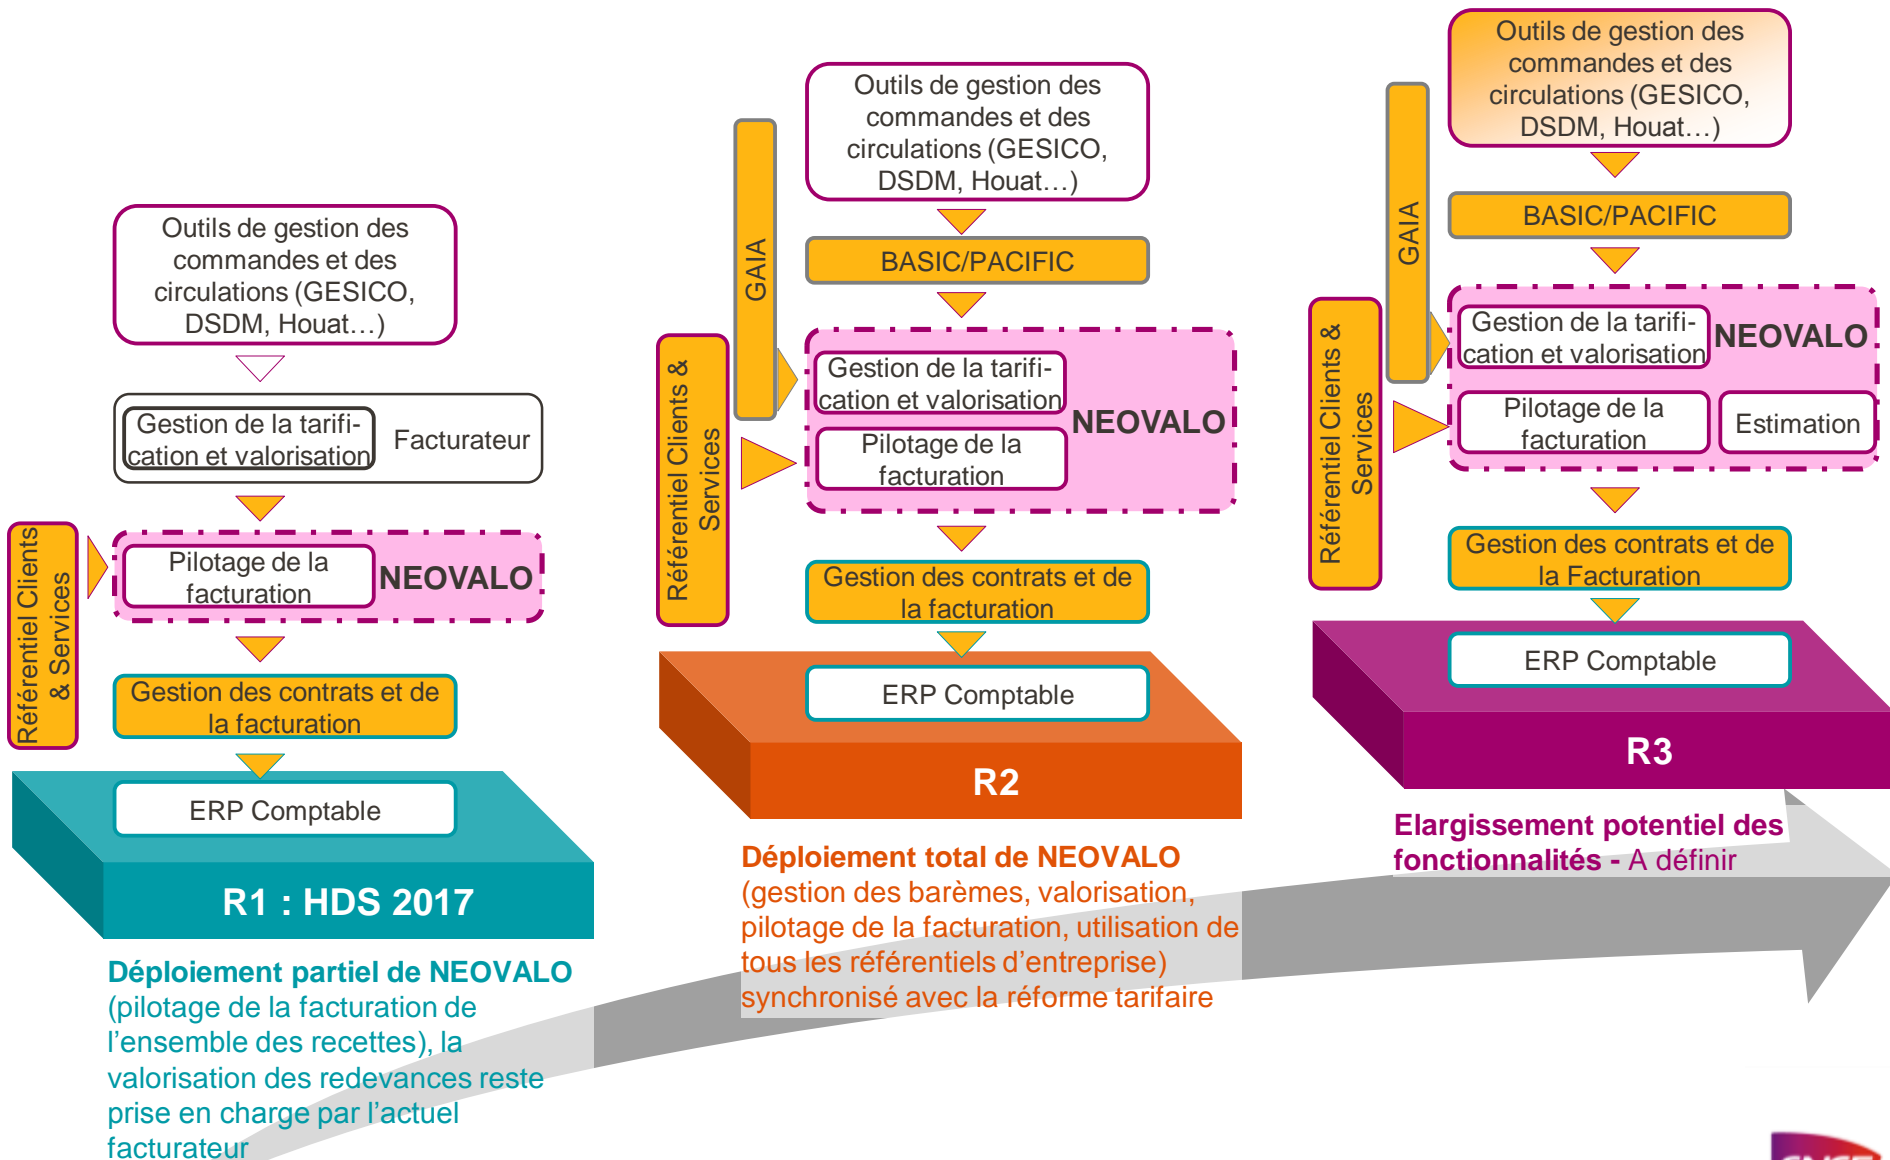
Outils de gestion des commandes et des circulations (GESICO, DSDM, Houat…)

Gestion de la tarification et valorisation

Facturateur

Référentiel Clients & Services

Pilotage de la facturation

NEOVALO

Gestion des contrats et de la facturation

ERP Comptable

R1 : HDS 2017

Déploiement partiel de NEOVALO (pilotage de la facturation de l'ensemble des recettes), la valorisation des redevances reste prise en charge par l'actuel facturateur

GAIA

Outils de gestion des commandes et des circulations (GESICO, DSDM, Houat…)

BASIC/PACIFIC

Référentiel Clients & Services

Gestion de la tarification et valorisation

Pilotage de la facturation

NEOVALO

Gestion des contrats et de la facturation

ERP Comptable

R2

Déploiement total de NEOVALO (gestion des barèmes, valorisation, pilotage de la facturation, utilisation de tous les référentiels d'entreprise) synchronisé avec la réforme tarifaire

Outils de gestion des commandes et des circulations (GESICO, DSDM, Houat…)

GAIA

BASIC/PACIFIC

Référentiel Clients & Services

Gestion de la tarification et valorisation

NEOVALO

Pilotage de la facturation

Estimation

Gestion des contrats et de la Facturation

ERP Comptable

R3

Elargissement potentiel des fonctionnalités - A définir